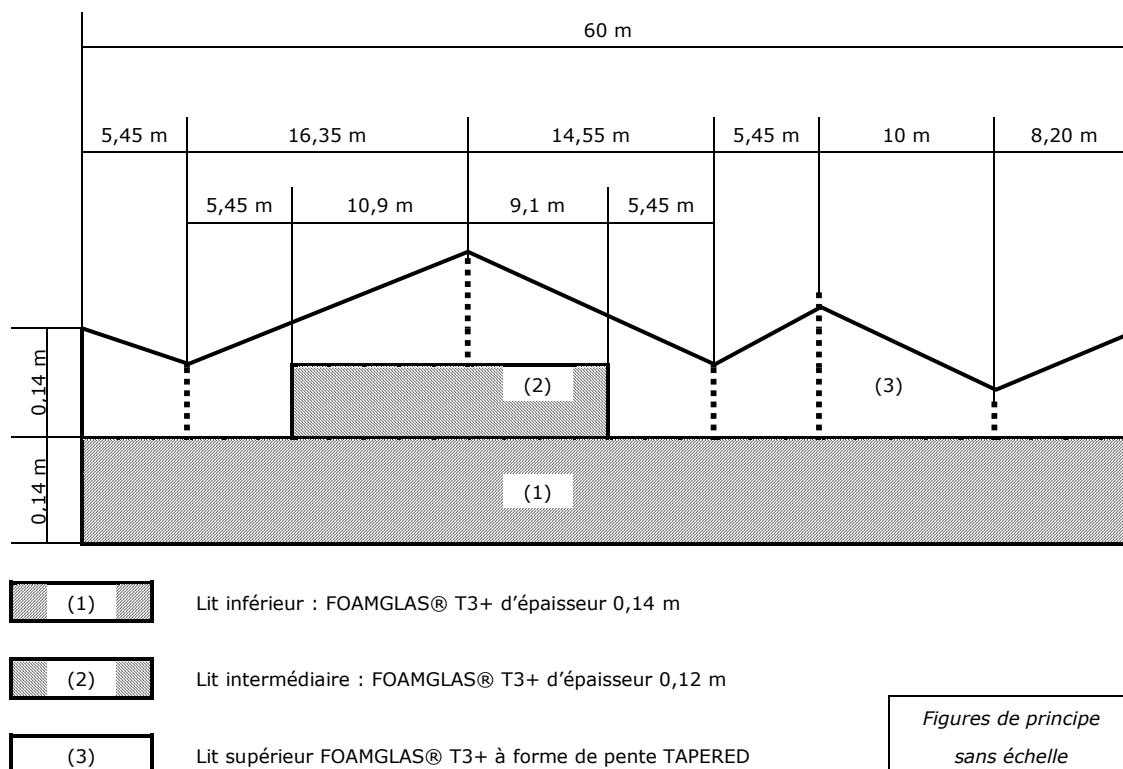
60 m

5,45 m
16,35 m
14,55 m
5,45 m
10 m
8,20 m

5,45 m
10,9 m
9,1 m
5,45 m

0,14 m
(2)
(3)

0,14 m
(1)

(1) Lit inférieur : FOAMGLAS® T3+ d'épaisseur 0,14 m

(2) Lit intermédiaire : FOAMGLAS® T3+ d'épaisseur 0,12 m

(3) Lit supérieur FOAMGLAS® T3+ à forme de pente TAPERED

*Figures de principe sans échelle*